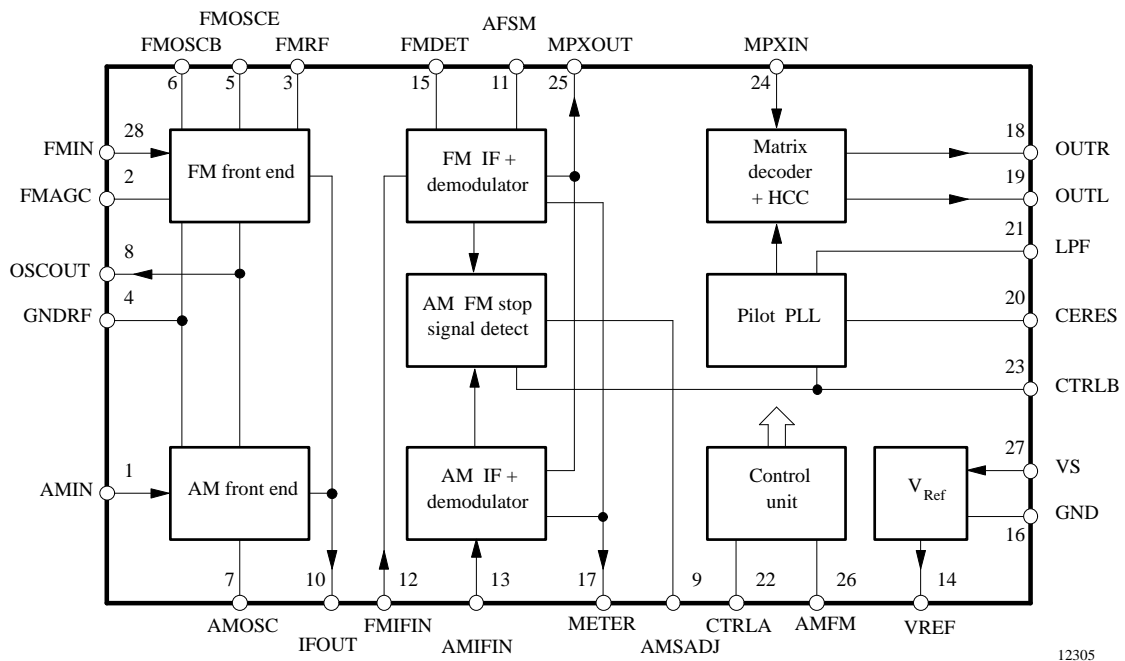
FMOSCE
FMOSCB FMRF FMDET AFSM MPXOUT MPXIN
6 5 3 15 11 25 24

FMIN 28
FMAGC 2
OSCOUT 8
GNDRF 4
AMIN 1

FM front end

FM IF + demodulator

Matrix decoder + HCC

AM FM stop signal detect

Pilot PLL

AM front end

AM IF + demodulator

Control unit

$V_{Ref}$

18 OUTR
19 OUTL
21 LPF
20 CERES
23 CTRLB
27 VS
GND
16

7 10 12 13 17 9 22 26 14
AMOSC IFOUT FMIFIN AMIFIN METER AMSADJ CTRLA AMFM VREF

12305